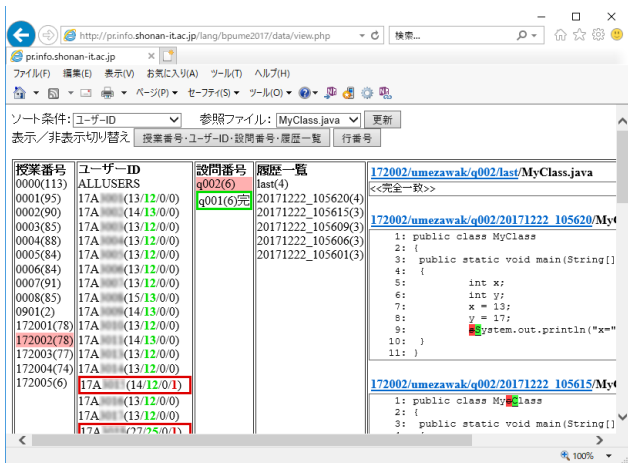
http://pr.info.shonan-it.ac.jp/lang/bpume2017/data/view.php
検索...
pr.info.shonan-it.ac.jp
ファイル(F) 編集(E) 表示(V) お気に入り(A) ツール(T) ヘルプ(H)
ページ(P) セーフティ(S) ツール(O)

ソート条件: ユーザーID 参照ファイル: MyClass.java 更新
表示/非表示切り替え 授業番号・ユーザーID・設問番号・履歴一覧 行番号

| 授業番号 | ユーザーID | 設問番号 | 履歴一覧 |
|---|---|---|---|
| 0000(113) | ALLUSERS | q002(6) | last(4) |
| 0001(95) | 17A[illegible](13/12/0/0) | q001(6)完 | 20171222_105620(4) |
| 0002(90) | 17A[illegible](13/14/0/0) | | 20171222_105615(3) |
| 0003(85) | 17A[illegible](13/12/0/0) | | 20171222_105609(3) |
| 0004(88) | 17A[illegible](13/12/0/0) | | 20171222_105606(3) |
| 0005(84) | 17A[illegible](13/12/0/0) | | 20171222_105601(3) |
| 0006(84) | 17A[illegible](13/12/0/0) | | |
| 0007(91) | 17A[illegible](13/12/0/0) | | |
| 0008(85) | 17A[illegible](15/13/0/0) | | |
| 0901(2) | 17A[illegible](14/13/0/0) | | |
| 172001(78) | 17A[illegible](13/12/0/0) | | |
| 172002(78) | 17A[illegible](14/13/0/0) | | |
| 172003(77) | 17A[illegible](13/12/0/0) | | |
| 172004(74) | 17A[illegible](13/12/0/0) | | |
| 172005(6) | 17A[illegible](13/12/0/0) | | |
| | 17A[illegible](14/12/0/1) | | |
| | 17A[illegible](13/12/0/0) | | |
| | 17A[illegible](13/12/0/0) | | |
| | 17A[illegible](27/25/0/1) | | |

172002/umezawak/q002/last/MyClass.java
<<完全一致>>

172002/umezawak/q002/20171222_105620/My
1: public class MyClass
2: {
3: public static void main(String[]
4: {
5: int x;
6: int y;
7: x = 13;
8: y = 17;
9: System.out.println("x="
10: }
11: }

172002/umezawak/q002/20171222_105615/My
1: public class MyClass
2: {
3: public static void main(String[]

100%